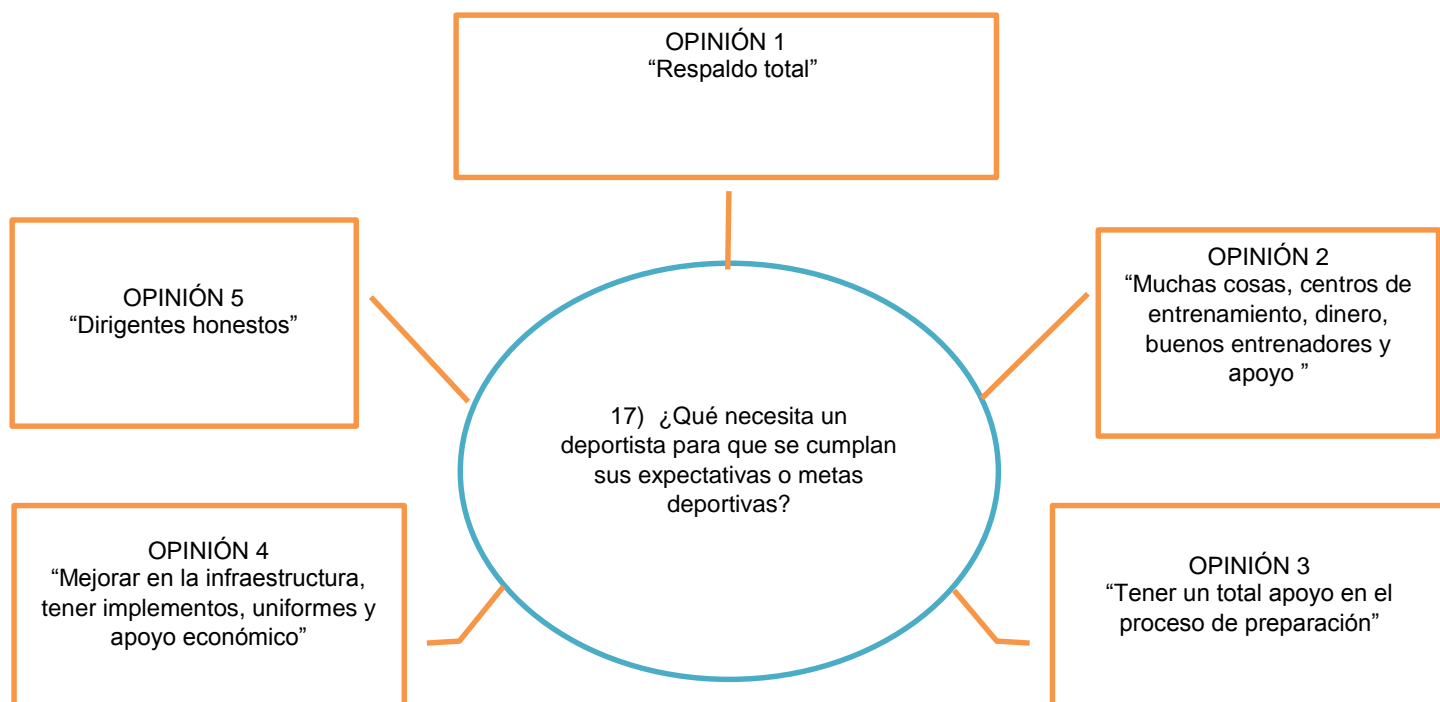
OPINIÓN 1
“Respaldo total”

OPINIÓN 5
“Dirigentes honestos”

17) ¿Qué necesita un deportista para que se cumplan sus expectativas o metas deportivas?

OPINIÓN 2
“Muchas cosas, centros de entrenamiento, dinero, buenos entrenadores y apoyo ”

OPINIÓN 4
“Mejorar en la infraestructura, tener implementos, uniformes y apoyo económico”

OPINIÓN 3
“Tener un total apoyo en el proceso de preparación”